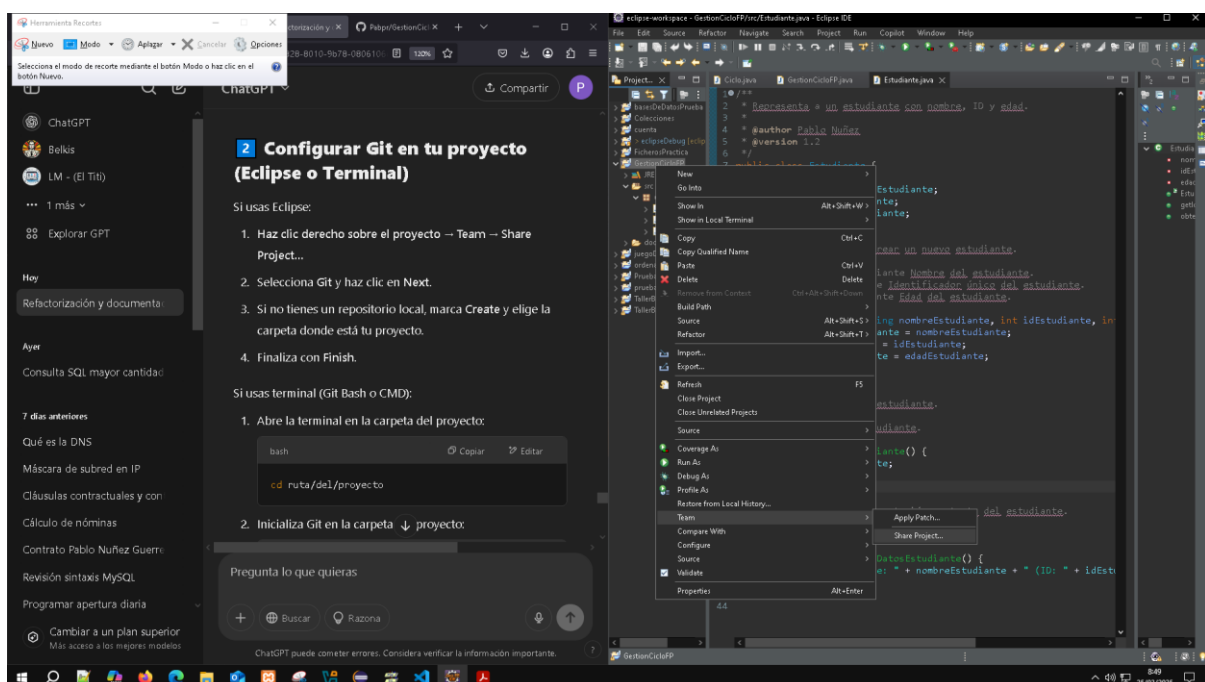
Herramienta Recortes
Nuevo Modo Aplazar Cancelar Opciones
Selecciona el modo de recorte mediante el botón Modo o haz clic en el botón Nuevo.

ctorización y · × Pabpr/GestionCicl × +
28-8010-9b78-0806106 120%

ChatGPT Compartir P

ChatGPT
Belkis
LM - (El Titi)
1 más
Explorar GPT

Hoy
Refactorización y documenta

Ayer
Consulta SQL mayor cantidad

7 días anteriores
Qué es la DNS
Máscara de subred en IP
Cláusulas contractuales y con
Cálculo de nóminas
Contrato Pablo Nuñez Guerr
Revisión sintaxis MySQL
Programar apertura diaria
Cambiar a un plan superior
Más acceso a los mejores modelos

2 Configurar Git en tu proyecto (Eclipse o Terminal)

Si usas Eclipse:

1. Haz clic derecho sobre el proyecto → Team → Share Project...
2. Selecciona Git y haz clic en Next.
3. Si no tienes un repositorio local, marca Create y elige la carpeta donde está tu proyecto.
4. Finaliza con Finish.

Si usas terminal (Git Bash o CMD):

1. Abre la terminal en la carpeta del proyecto:

bash Copiar Editar
cd ruta/del/proyecto

2. Inicializa Git en la carpeta proyecto:

Pregunta lo que quieras
Buscar Razona

ChatGPT puede cometer errores. Considera verificar la información importante.

eclipse-workspace - GestionCicloFP/src/Estudiante.java - Eclipse IDE
File Edit Source Refactor Navigate Search Project Run Copilot Window Help
Project... Ciclo.java GestionCicloFP.java Estudiante.java

basesDeDatosPrueba
Colecciones
cuenta
eclipseDebug
FicherosPractica
GestionCicloFP
JRE
src
doc
juegos
orden
Prueb
pruebi
Taller
Taller

1 /**
2 * Representa a un estudiante con nombre, ID y edad.
3 *
4 * @author Pablo Nuñez
5 * @version 1.2
6 */
7 public class Estudiante {

Estudiante;
nte;
iante;
rear un nuevo estudiante.
iante Nombre del estudiante.
e Identificador único del estudiante.
nte Edad del estudiante.
ing nombreEstudiante, int idEstudiante, in
ante = nombreEstudiante;
= idEstudiante;
te = edadEstudiante;
estudiante.
udiante.
iante() {
te;
del estudiante.
DatosEstudiante() {
e: " + nombreEstudiante + " (ID: " + idEst
44

New
Go Into
Show In Alt+Shift+W
Show in Local Terminal
Copy Ctrl+C
Copy Qualified Name
Paste Ctrl+V
Delete Delete
Remove from Context Ctrl+Alt+Shift+Down
Build Path
Source Alt+Shift+S
Refactor Alt+Shift+T
Import...
Export...
Refresh F5
Close Project
Close Unrelated Projects
Source
Coverage As
Run As
Debug As
Profile As
Restore from Local History...
Team
Compare With
Configure
Source
Validate
Properties Alt+Enter

Apply Patch...
Share Project...

Estudia
nom
idEst
edad
Estu
getN
obte

GestionCicloFP
8:49